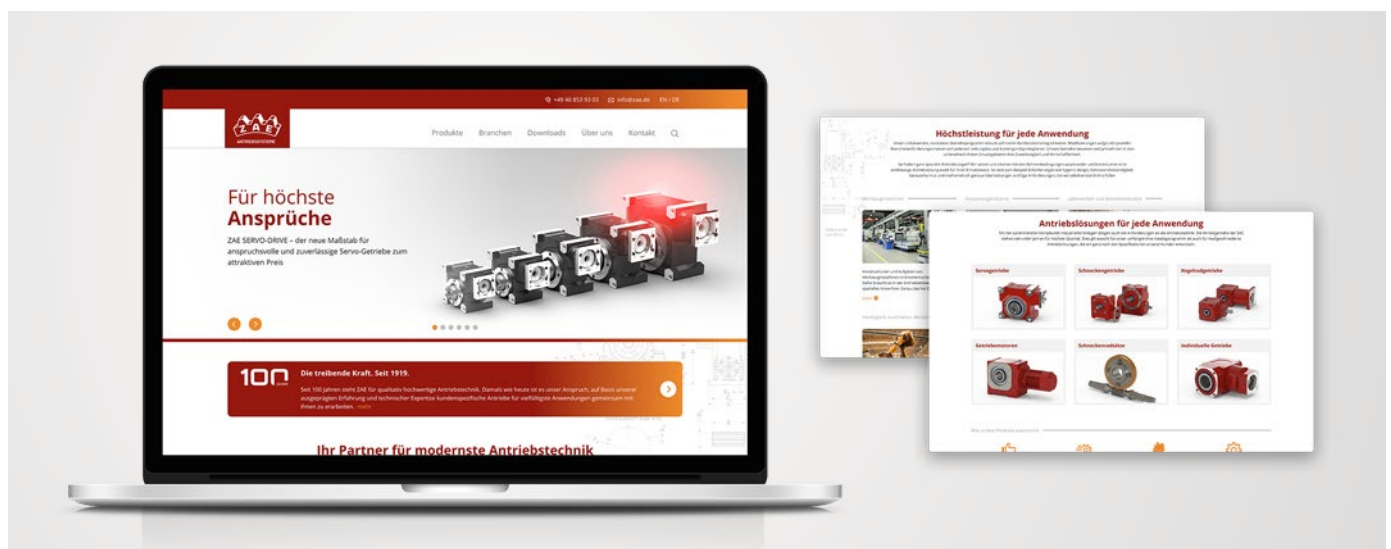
+49 40 853 93 03 info@zae.de EN / DE

ZAE
ANTRIEBSSYSTEME

Produkte Branchen Downloads Über uns Kontakt

Für höchste Ansprüche

ZAE SERVO-DRIVE – der neue Maßstab für anspruchsvolle und zuverlässige Servo-Getriebe zum attraktiven Preis

100 Jahre

Die treibende Kraft. Seit 1919.

Seit 100 Jahren steht ZAE für qualitativ hochwertige Antriebstechnik. Damals wie heute ist es unser Anspruch, auf Basis unserer ausgeprägten Erfahrung und technischer Expertise kundenspezifische Antriebe für vielfältigste Anwendungen gemeinsam mit Ihnen zu erarbeiten. mehr

Ihr Partner für modernste Antriebstechnik

Höchstleistung für jede Anwendung

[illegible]

Antriebslösungen für jede Anwendung

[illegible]

Servogetriebe

Schneckengetriebe

Kegelradgetriebe

Getriebemotoren

Schneckenradsätze

Individuelle Getriebe